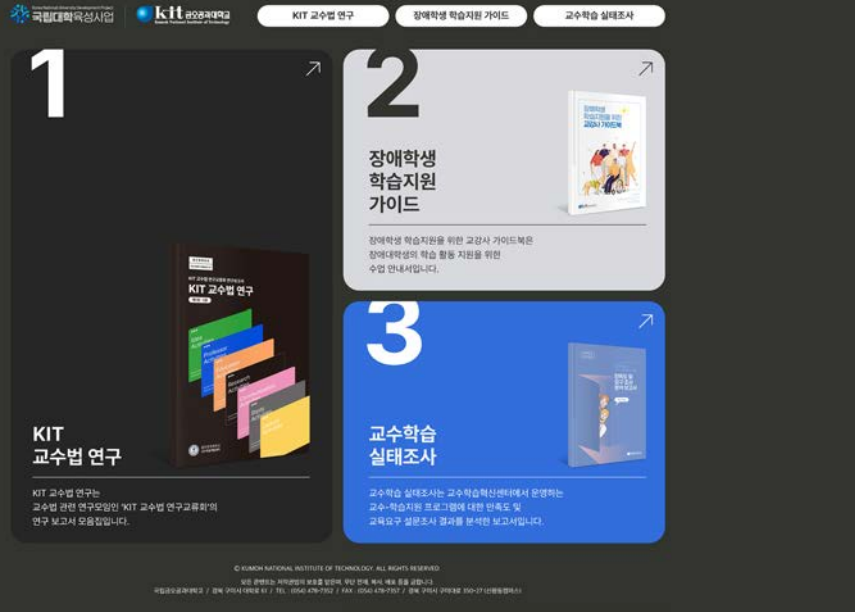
국립대학육성사업 kit 금오공과대학교

KIT 교수법 연구 장애학생 학습지원 가이드 교수학습 실태조사

1

KIT 교수법 연구

KIT 교수법 연구

KIT 교수법 연구는 교수법 관련 연구모임인 'KIT 교수법 연구교류회'의 연구 보고서 모음집입니다.

2

장애학생 학습지원 가이드

장애학생 학습지원을 위한 교강사 가이드북은 장애대학생의 학습 활동 지원을 위한 수업 안내서입니다.

3

교수학습 실태조사

교수학습 실태조사는 교수학습혁신센터에서 운영하는 교수·학습지원 프로그램에 대한 만족도 및 교육요구 설문조사 결과를 분석한 보고서입니다.

© KUMOH NATIONAL INSTITUTE OF TECHNOLOGY. ALL RIGHTS RESERVED.

모든 콘텐츠는 저작권법의 보호를 받은바, 무단 전재, 복사, 배포 등을 금합니다.

국립금오공과대학교 / 경북 구미시 대학로 61 / TEL : (054) 478-7352 / FAX : (054) 478-7357 / 경북 구미시 구미대로 350-27 (신평동캠퍼스)